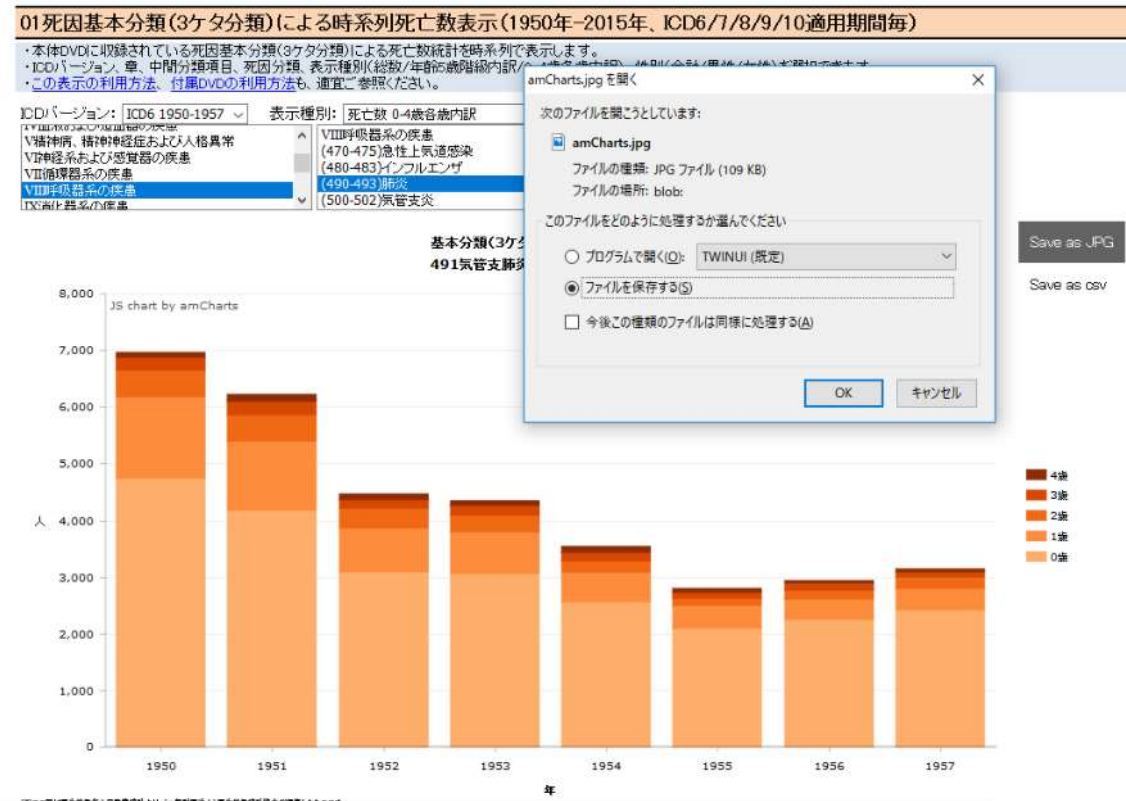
01死因基本分類(3ケタ分類)による時系列死亡数表示(1950年-2015年、ICD6/7/8/9/10適用期間毎)

・本体DVDに収録されている死因基本分類(3ケタ分類)による死亡数統計を時系列で表示します。
・ICDバージョン、章、中間分類項目、死因分類、表示種別(総数/年齢5歳階級内訳/ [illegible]
・この表示の利用方法、付属DVDの利用方法も、適宜ご参照ください。

ICDバージョン: ICD6 1950-1957
表示種別: 死亡数 0-4歳各歳内訳

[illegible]
V精神病、精神神経症および人格異常
VI神経系および感覚器の疾患
VII循環器系の疾患
VIII呼吸器系の疾患
IX消化器系の疾患

VIII呼吸器系の疾患
(470-475)急性上気道感染
(480-483)インフルエンザ
(490-493)肺炎
(500-502)気管支炎

amCharts.jpg を開く
次のファイルを開こうとしています:
amCharts.jpg
ファイルの種類: JPG ファイル (109 KB)
ファイルの場所: blob:
このファイルをどのように処理するか選んでください
プログラムで開く(O): TWINUI (既定)
ファイルを保存する(S)
今後この種類のファイルは同様に処理する(A)
OK
キャンセル

Save as JPG
Save as csv

基本分類(3ケタ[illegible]
491気管支肺炎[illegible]

JS chart by amCharts

8,000
7,000
6,000
5,000
人 4,000
3,000
2,000
1,000
0

1950 1951 1952 1953 1954 1955 1956 1957
年

4歳
3歳
2歳
1歳
0歳

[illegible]